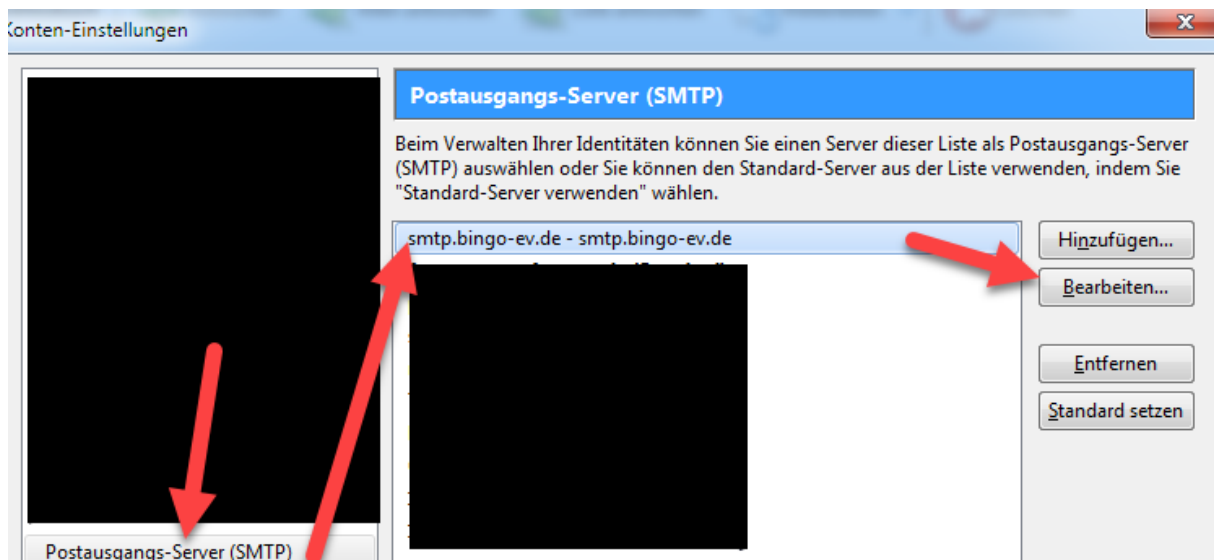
Konten-Einstellungen

Postausgangs-Server (SMTP)

Beim Verwalten Ihrer Identitäten können Sie einen Server dieser Liste als Postausgangs-Server (SMTP) auswählen oder Sie können den Standard-Server aus der Liste verwenden, indem Sie "Standard-Server verwenden" wählen.

smtp.bingo-ev.de - smtp.bingo-ev.de

Hinzufügen...

Bearbeiten...

Entfernen

Standard setzen

Postausgangs-Server (SMTP)